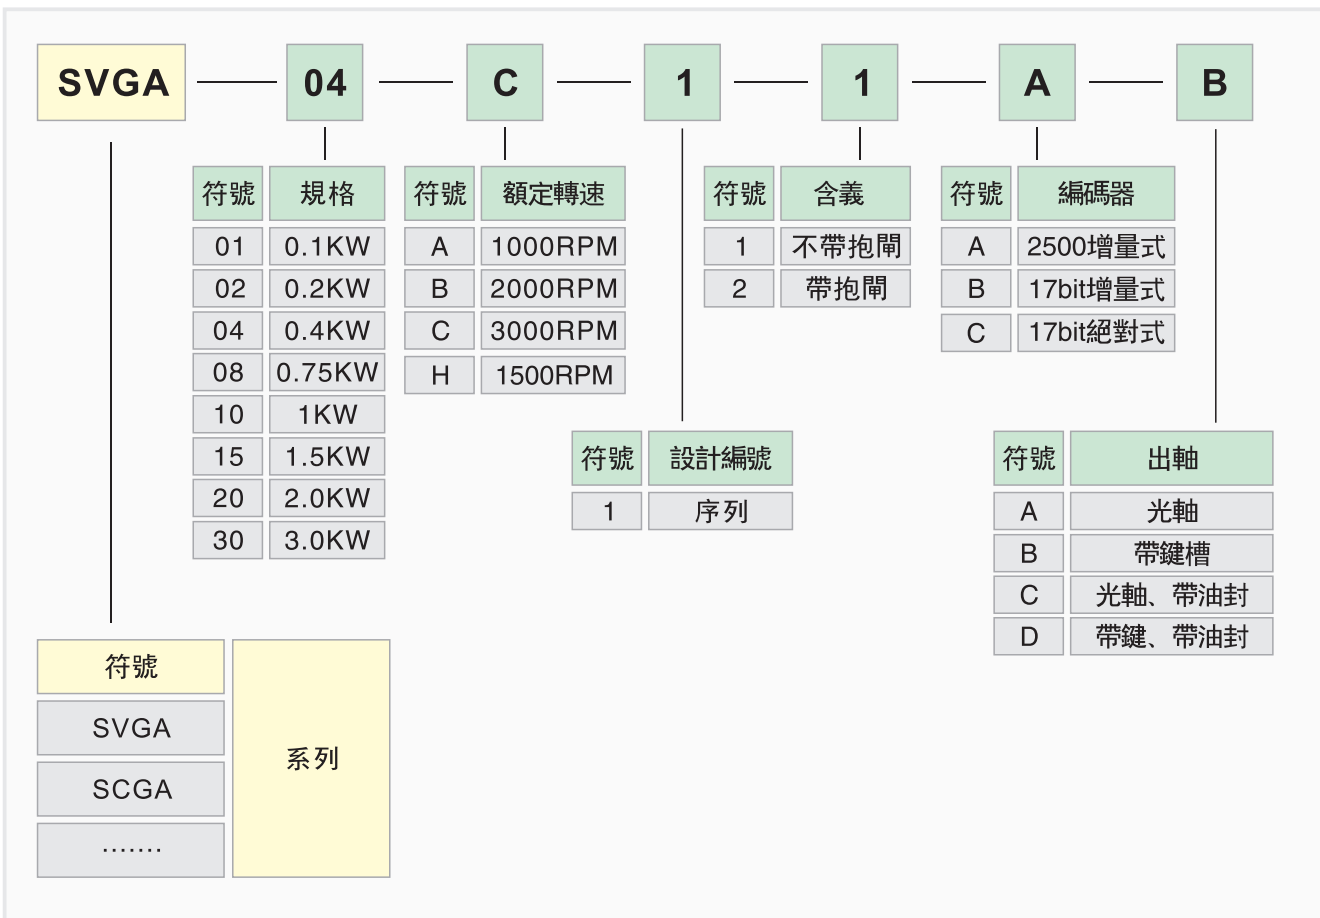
SVGA — 04 — C — 1 — 1 — A — B

| 符號 | 規格 |
|---|---|
| 01 | 0.1KW |
| 02 | 0.2KW |
| 04 | 0.4KW |
| 08 | 0.75KW |
| 10 | 1KW |
| 15 | 1.5KW |
| 20 | 2.0KW |
| 30 | 3.0KW |

| 符號 | 額定轉速 |
|---|---|
| A | 1000RPM |
| B | 2000RPM |
| C | 3000RPM |
| H | 1500RPM |

| 符號 | 設計編號 |
|---|---|
| 1 | 序列 |

| 符號 | 含義 |
|---|---|
| 1 | 不帶抱閘 |
| 2 | 帶抱閘 |

| 符號 | 編碼器 |
|---|---|
| A | 2500增量式 |
| B | 17bit增量式 |
| C | 17bit絕對式 |

| 符號 | 出軸 |
|---|---|
| A | 光軸 |
| B | 帶鍵槽 |
| C | 光軸、帶油封 |
| D | 帶鍵、帶油封 |

| 符號 | |
|---|---|
| SVGA | 系列 |
| SCGA | |
| ....... | |